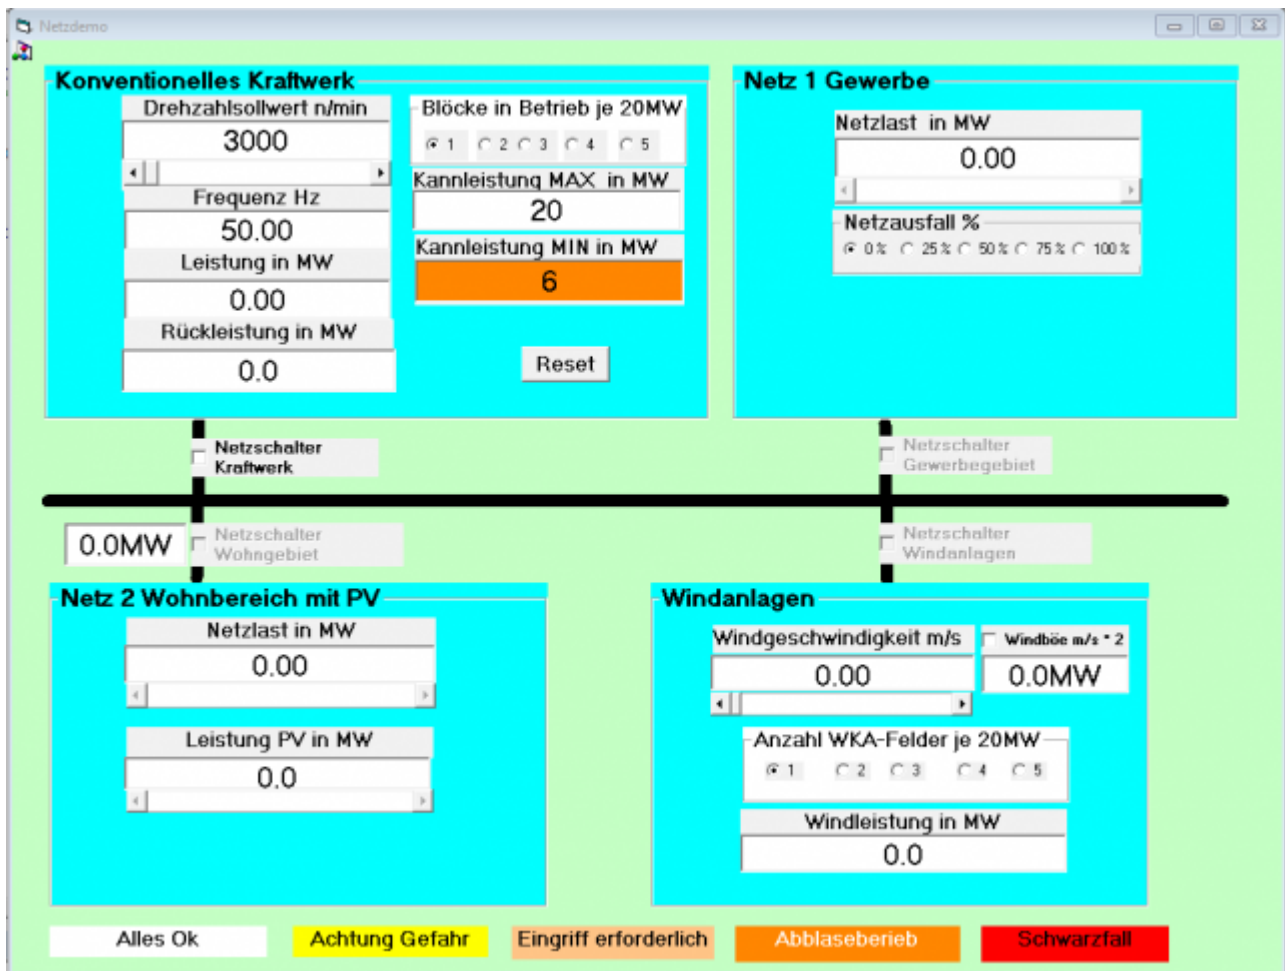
Netzdemo

Konventionelles Kraftwerk

Drehzahlsollwert n/min

3000

Frequenz Hz

50.00

Leistung in MW

0.00

Rückleistung in MW

0.0

Blöcke in Betrieb je 20MW

1 2 3 4 5

Kannleistung MAX in MW

20

Kannleistung MIN in MW

6

Reset

Netz 1 Gewerbe

Netzlast in MW

0.00

Netzausfall %

0% 25% 50% 75% 100%

Netzschalter Kraftwerk

Netzschalter Gewerbegebiet

0.0MW

Netzschalter Wohngebiet

Netzschalter Windanlagen

Netz 2 Wohnbereich mit PV

Netzlast in MW

0.00

Leistung PV in MW

0.0

Windanlagen

Windgeschwindigkeit m/s

0.00

Windböe m/s * 2

0.0MW

Anzahl WKA-Felder je 20MW

1 2 3 4 5

Windleistung in MW

0.0

Alles Ok

Achtung Gefahr

Eingriff erforderlich

Abblasebetrieb

Schwarzfall